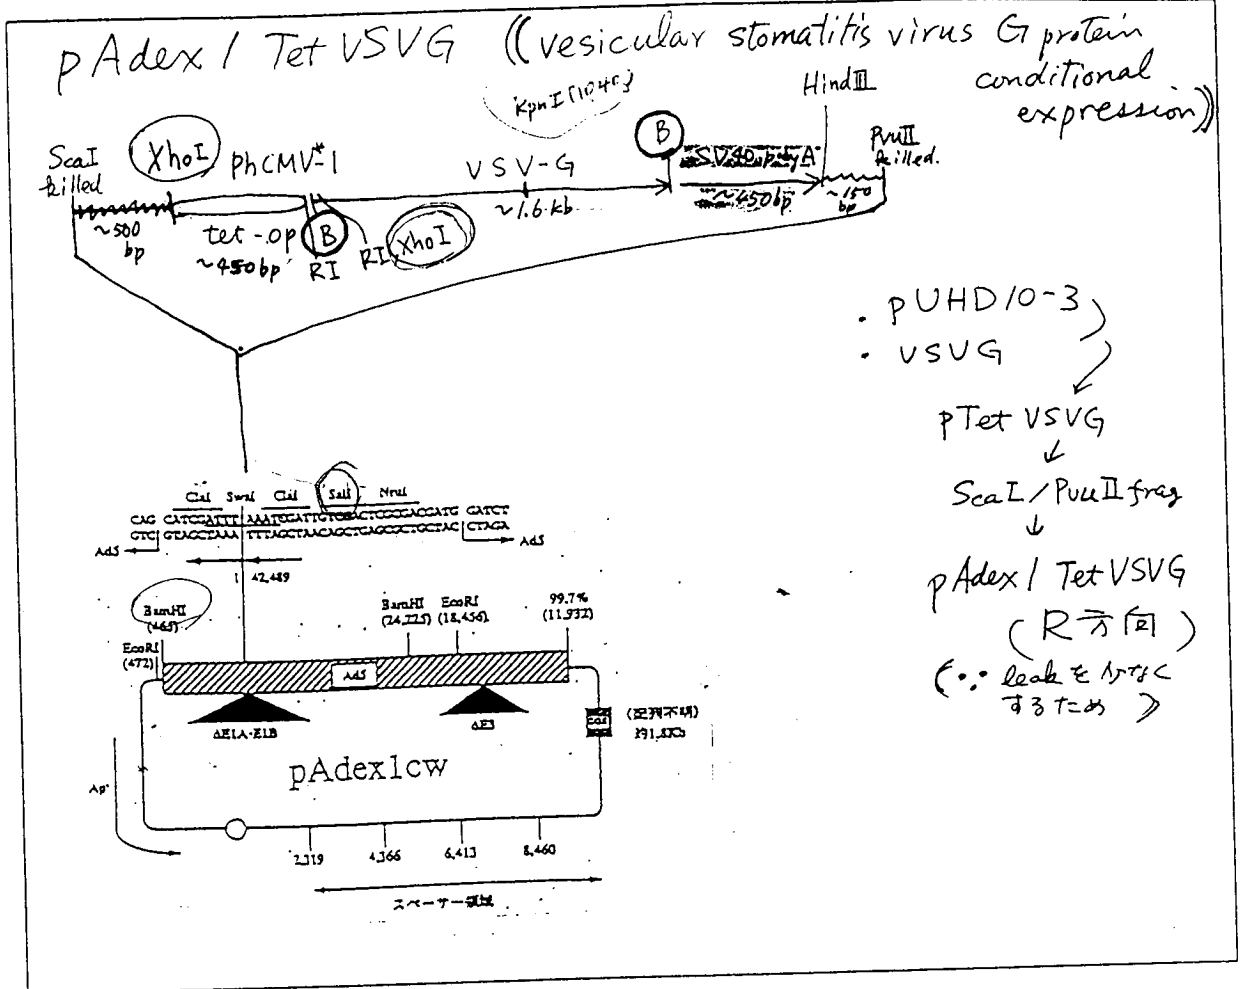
pAdex1 TetVSVG ((vesicular stomatitis virus G protein conditional expression))

KpnI [1040?]

HindIII

ScaI killed

XhoI

PhCMV*-1

VSV-G

B

SV40 polyA

PvuII killed

~500 bp

tet-op

~450bp

B

RI

RI

XhoI

~1.6 kb

~450bp

~150 bp

・pUHD10-3
・VSVG

pTet VSVG

ScaI / PvuII frag

pAdex1 TetVSVG

(R方向)

(∵ leakを少なくするため)

ClaI SwaI ClaI SalI NruI

CAG CATCGATTTAAATCGATTGTCGACTCGCGACGATG GATCT
GTC GTAGCTAAATTTAGCTAACAGCTGAGCGCTGCTAC CTAGA

Ad5

Ad5

1 42,489

BamHI (465)

EcoRI (472)

BamHI (24,725)

EcoRI (18,456)

99.7% (11,932)

Ad5

ΔE1A·E1B

ΔE3

cos

(配列不明) 約1,800

pAdex1cw

Ap$^r$

2,319

4,366

6,413

8,460

スペーサー領域